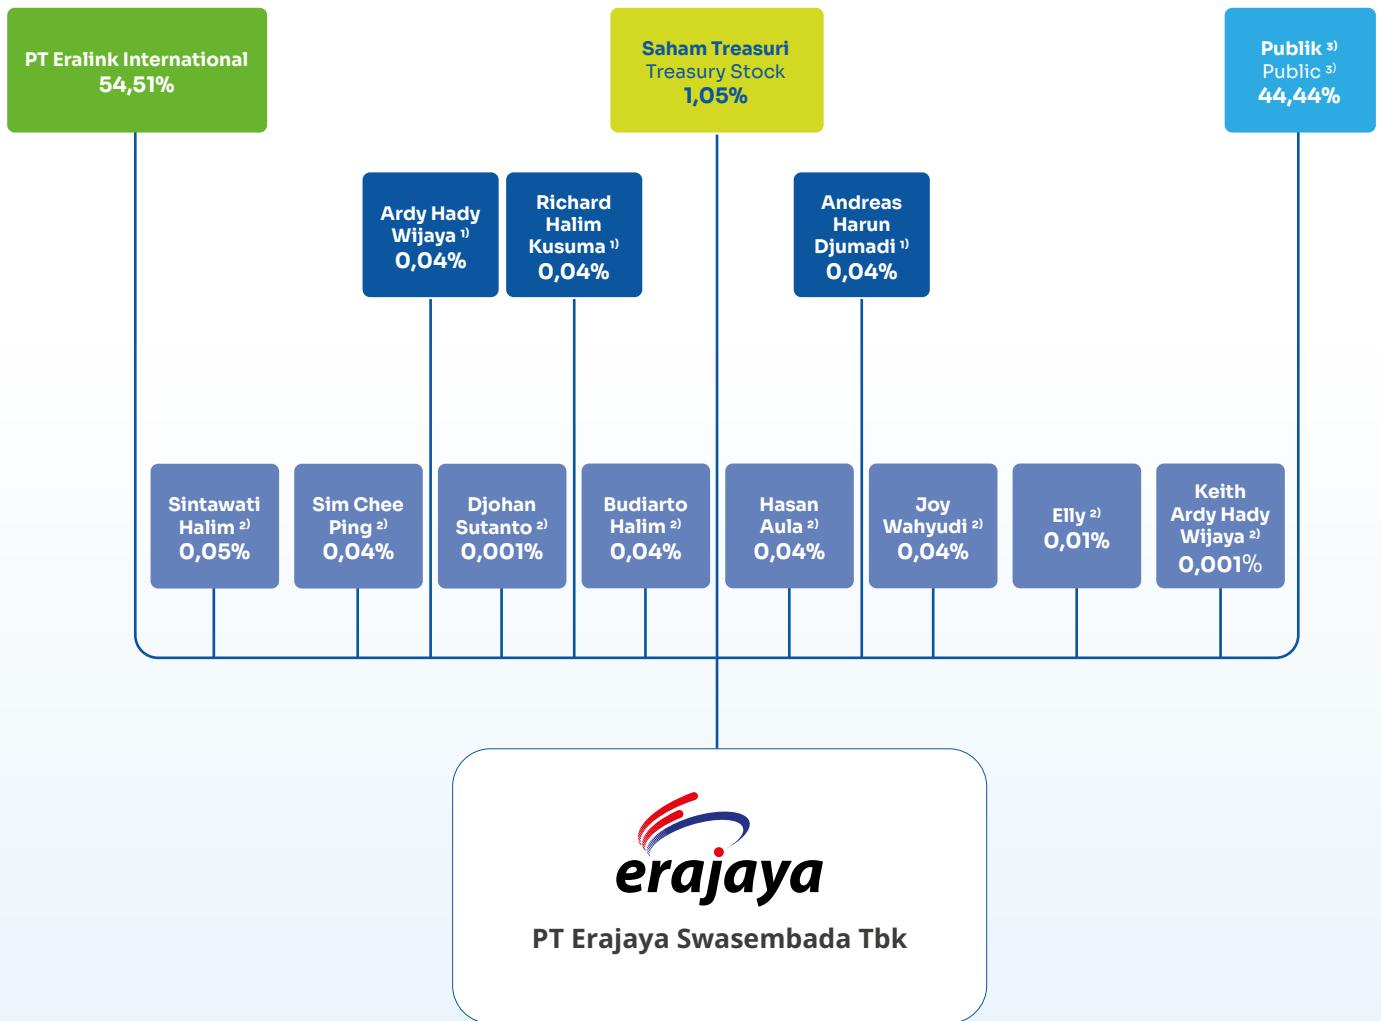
PT Eralink International
54,51%

Saham Treasuri
Treasury Stock
1,05%

Publik $^{3)}$
Public $^{3)}$
44,44%

Ardy Hady Wijaya $^{1)}$
0,04%

Richard Halim Kusuma $^{1)}$
0,04%

Andreas Harun Djumadi $^{1)}$
0,04%

Sintawati Halim $^{2)}$
0,05%

Sim Chee Ping $^{2)}$
0,04%

Djohan Sutanto $^{2)}$
0,001%

Budiarto Halim $^{2)}$
0,04%

Hasan Aula $^{2)}$
0,04%

Joy Wahyudi $^{2)}$
0,04%

Elly $^{2)}$
0,01%

Keith Ardy Hady Wijaya $^{2)}$
0,001%

erajaya
PT Erajaya Swasembada Tbk